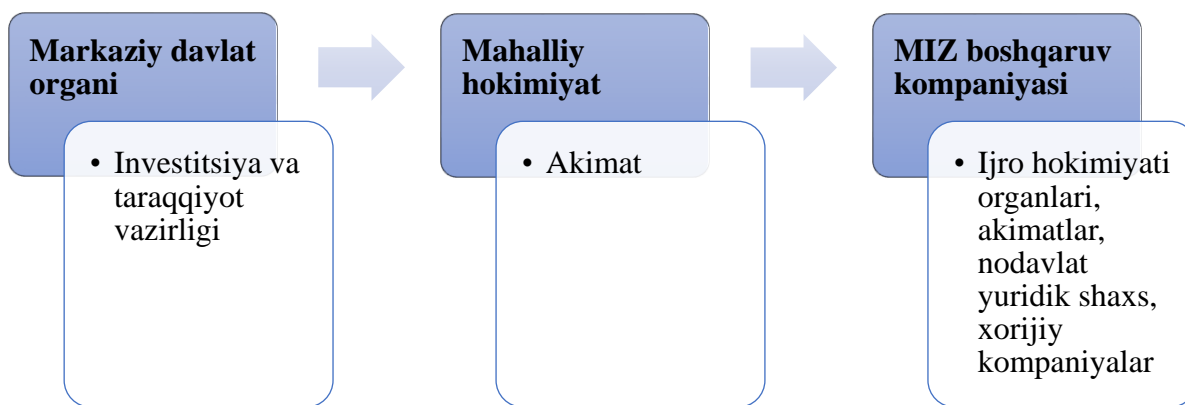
Markaziy davlat organi

• Investitsiya va taraqqiyot vazirligi

Mahalliy hokimiyat

• Akimat

MIZ boshqaruv kompaniyasi

• Ijro hokimiyati organlari, akimatlar, nodavlat yuridik shaxs, xorijiy kompaniyalar